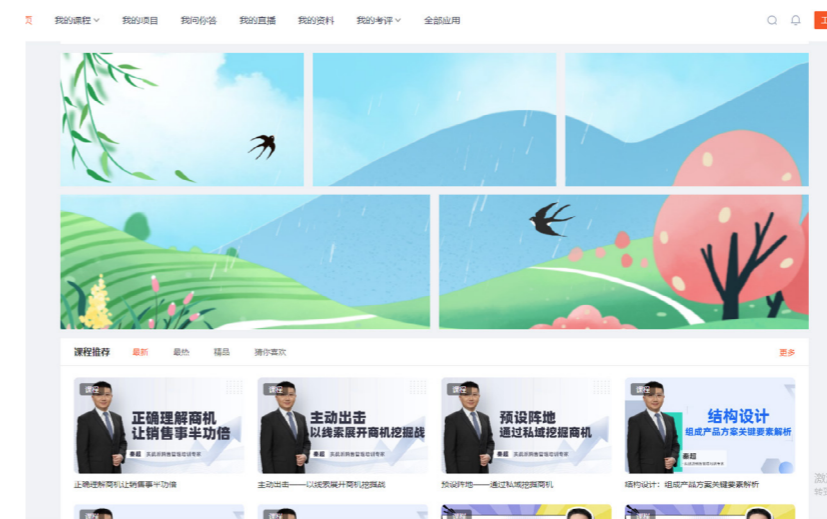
页 我的课程 我的项目 我问你答 我的直播 我的资料 我的考评 全部应用

课程推荐 最新 最热 精品 猜你喜欢 更多

课程
正确理解商机
让销售事半功倍
秦超
正确理解商机让销售事半功倍

课程
主动出击
以线索展开商机挖掘战
秦超
主动出击——以线索展开商机挖掘战

课程
预设阵地
通过私域挖掘商机
秦超
预设阵地——通过私域挖掘商机

课程
结构设计
组成产品方案关键要素解析
秦超
结构设计：组成产品方案关键要素解析